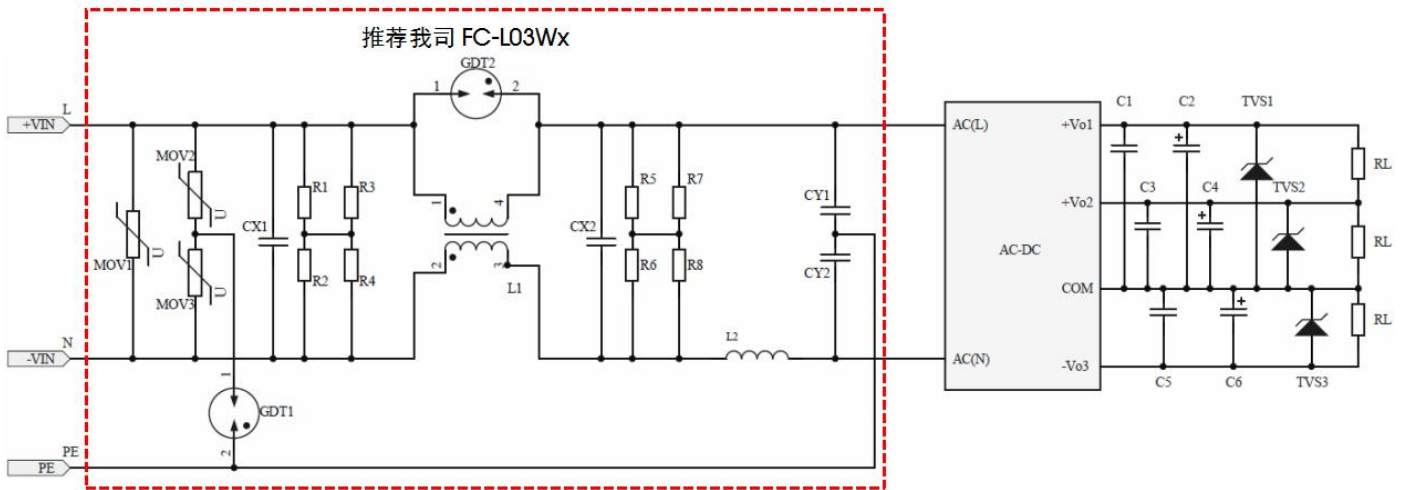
推荐我司 FC-L03Wx

+VIN
L
-VIN
N
PE
PE
MOV1
MOV2
MOV3
U
U
U
GDT1
1
2
CX1
R1
R2
R3
R4
GDT2
1
2
1
4
2
3
L1
CX2
R5
R6
R7
R8
L2
CY1
CY2
AC(L)
AC(N)
AC-DC
+Vo1
+Vo2
COM
-Vo3
C1
C2
C3
C4
C5
C6
TVS1
TVS2
TVS3
RL
RL
RL